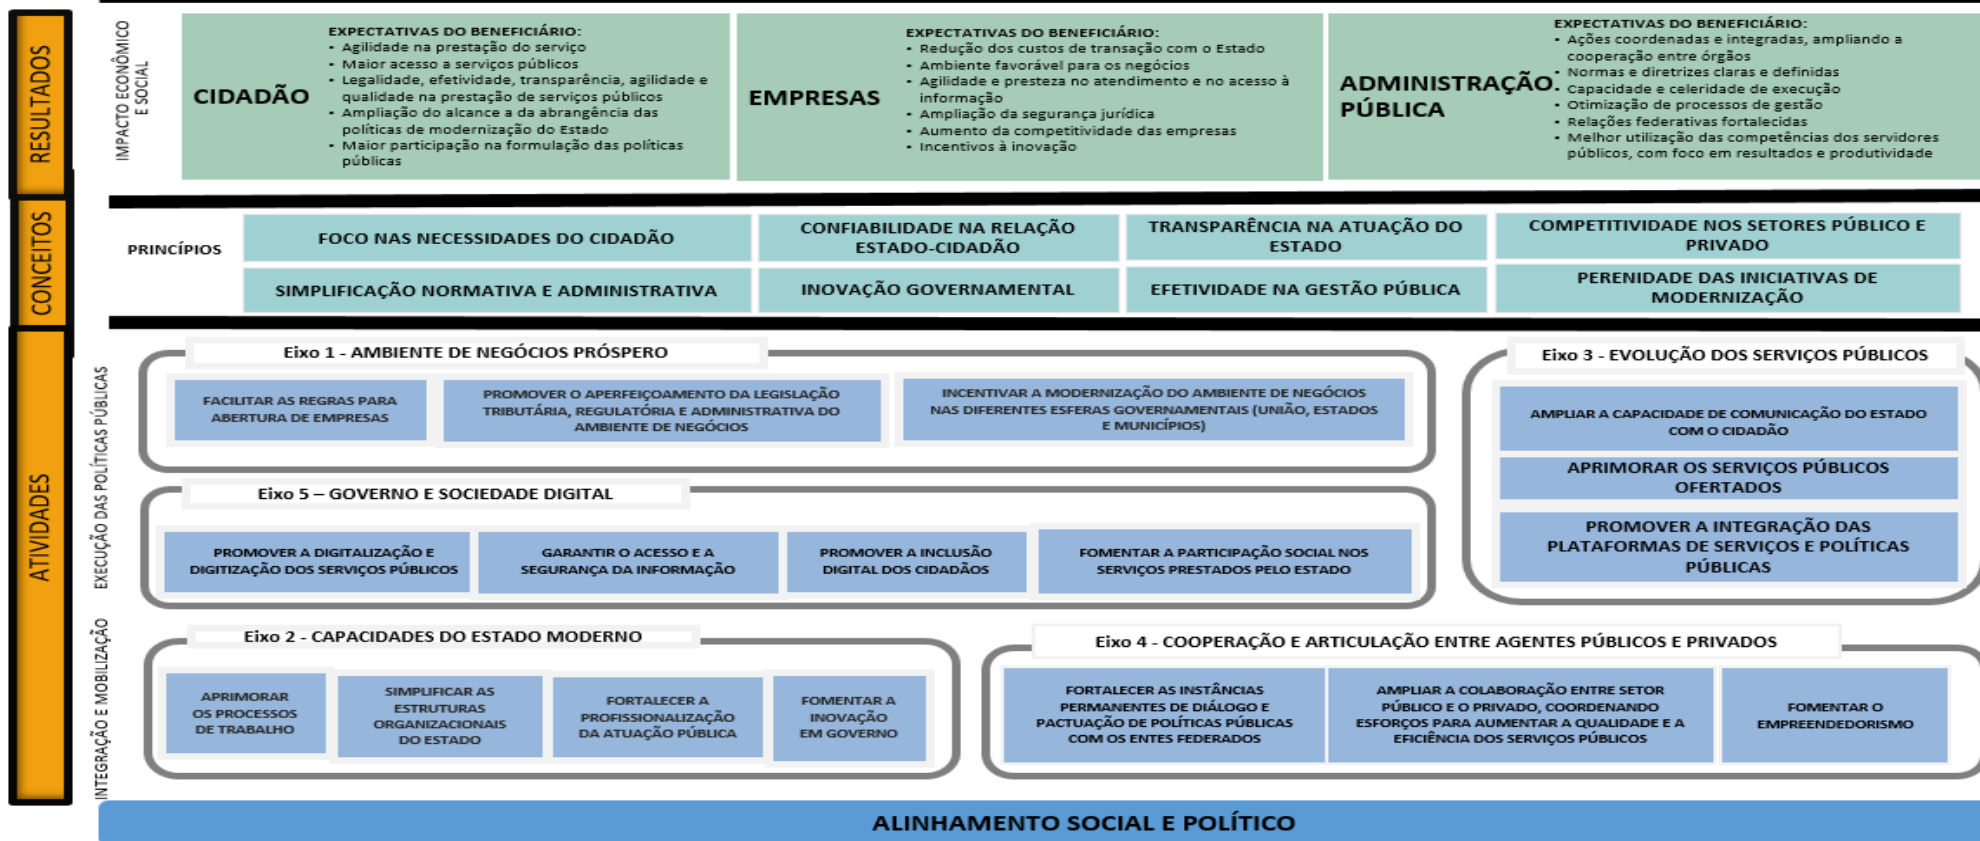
RESULTADOS

IMPACTO ECONÔMICO E SOCIAL

CIDADÃO

EXPECTATIVAS DO BENEFICIÁRIO:
• Agilidade na prestação do serviço
• Maior acesso a serviços públicos
• Legalidade, efetividade, transparência, agilidade e qualidade na prestação de serviços públicos
• Ampliação do alcance e da abrangência das políticas de modernização do Estado
• Maior participação na formulação das políticas públicas

EMPRESAS

EXPECTATIVAS DO BENEFICIÁRIO:
• Redução dos custos de transação com o Estado
• Ambiente favorável para os negócios
• Agilidade e presteza no atendimento e no acesso à informação
• Ampliação da segurança jurídica
• Aumento da competitividade das empresas
• Incentivos à inovação

ADMINISTRAÇÃO PÚBLICA

EXPECTATIVAS DO BENEFICIÁRIO:
• Ações coordenadas e integradas, ampliando a cooperação entre órgãos
• Normas e diretrizes claras e definidas
• Capacidade e celeridade de execução
• Otimização de processos de gestão
• Relações federativas fortalecidas
• Melhor utilização das competências dos servidores públicos, com foco em resultados e produtividade

CONCEITOS

PRINCÍPIOS

FOCO NAS NECESSIDADES DO CIDADÃO
CONFIABILIDADE NA RELAÇÃO ESTADO-CIDADÃO
TRANSPARÊNCIA NA ATUAÇÃO DO ESTADO
COMPETITIVIDADE NOS SETORES PÚBLICO E PRIVADO
SIMPLIFICAÇÃO NORMATIVA E ADMINISTRATIVA
INOVAÇÃO GOVERNAMENTAL
EFETIVIDADE NA GESTÃO PÚBLICA
PERENIDADE DAS INICIATIVAS DE MODERNIZAÇÃO

ATIVIDADES

EXECUÇÃO DAS POLÍTICAS PÚBLICAS

Eixo 1 - AMBIENTE DE NEGÓCIOS PRÓSPERO
FACILITAR AS REGRAS PARA ABERTURA DE EMPRESAS
PROMOVER O APERFEIÇOAMENTO DA LEGISLAÇÃO TRIBUTÁRIA, REGULATÓRIA E ADMINISTRATIVA DO AMBIENTE DE NEGÓCIOS
INCENTIVAR A MODERNIZAÇÃO DO AMBIENTE DE NEGÓCIOS NAS DIFERENTES ESFERAS GOVERNAMENTAIS (UNIÃO, ESTADOS E MUNICÍPIOS)

Eixo 3 - EVOLUÇÃO DOS SERVIÇOS PÚBLICOS
AMPLIAR A CAPACIDADE DE COMUNICAÇÃO DO ESTADO COM O CIDADÃO
APRIMORAR OS SERVIÇOS PÚBLICOS OFERTADOS
PROMOVER A INTEGRAÇÃO DAS PLATAFORMAS DE SERVIÇOS E POLÍTICAS PÚBLICAS

Eixo 5 – GOVERNO E SOCIEDADE DIGITAL
PROMOVER A DIGITALIZAÇÃO E DIGITIZAÇÃO DOS SERVIÇOS PÚBLICOS
GARANTIR O ACESSO E A SEGURANÇA DA INFORMAÇÃO
PROMOVER A INCLUSÃO DIGITAL DOS CIDADÃOS
FOMENTAR A PARTICIPAÇÃO SOCIAL NOS SERVIÇOS PRESTADOS PELO ESTADO

INTEGRAÇÃO E MOBILIZAÇÃO

Eixo 2 - CAPACIDADES DO ESTADO MODERNO
APRIMORAR OS PROCESSOS DE TRABALHO
SIMPLIFICAR AS ESTRUTURAS ORGANIZACIONAIS DO ESTADO
FORTALECER A PROFISSIONALIZAÇÃO DA ATUAÇÃO PÚBLICA
FOMENTAR A INOVAÇÃO EM GOVERNO

Eixo 4 - COOPERAÇÃO E ARTICULAÇÃO ENTRE AGENTES PÚBLICOS E PRIVADOS
FORTALECER AS INSTÂNCIAS PERMANENTES DE DIÁLOGO E PACTUAÇÃO DE POLÍTICAS PÚBLICAS COM OS ENTES FEDERADOS
AMPLIAR A COLABORAÇÃO ENTRE SETOR PÚBLICO E O PRIVADO, COORDENANDO ESFORÇOS PARA AUMENTAR A QUALIDADE E A EFICIÊNCIA DOS SERVIÇOS PÚBLICOS
FOMENTAR O EMPREENDEDORISMO

ALINHAMENTO SOCIAL E POLÍTICO